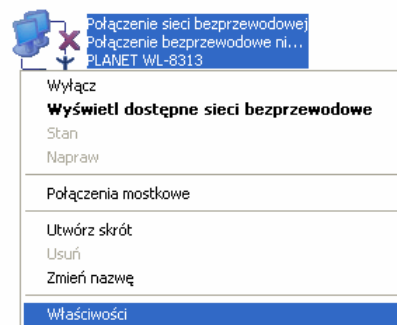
Połączenie sieci bezprzewodowej
Połączenie bezprzewodowe ni...
PLANET WL-8313

Wyłącz
**Wyświetl dostępne sieci bezprzewodowe**
Stan
Napraw

Połączenia mostkowe

Utwórz skrót
Usuń
Zmień nazwę

Właściwości